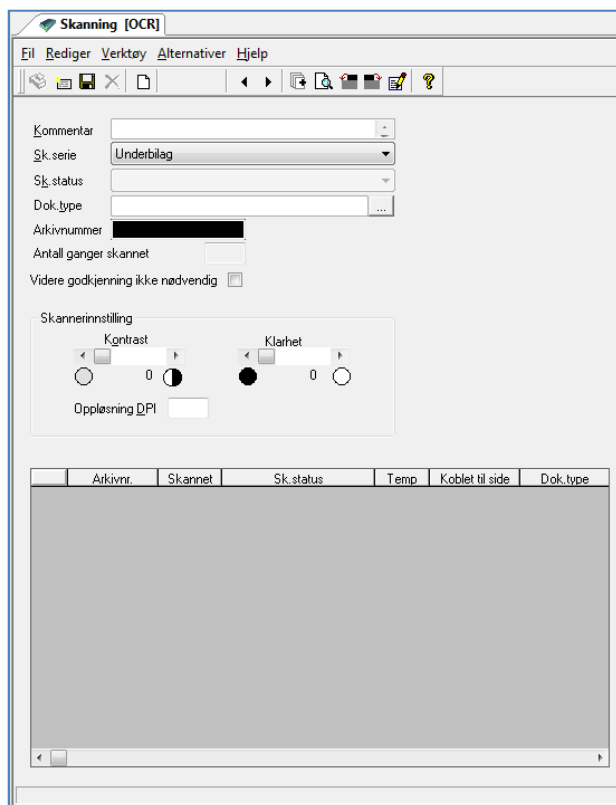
Skanning [OCR]

Fil Rediger Verktøy Alternativer Hjelp

Kommentar

Sk.serie Underbilag

Sk.status

Dok.type ...

Arkivnummer

Antall ganger skannet

Videre godkjenning ikke nødvendig

Skannerinnstilling

Kontrast

0

Klarhet

0

Oppløsning DPI

| | Arkivnr. | Skannet | Sk.status | Temp | Koblet til side | Dok.type |
|---|---|---|---|---|---|---|